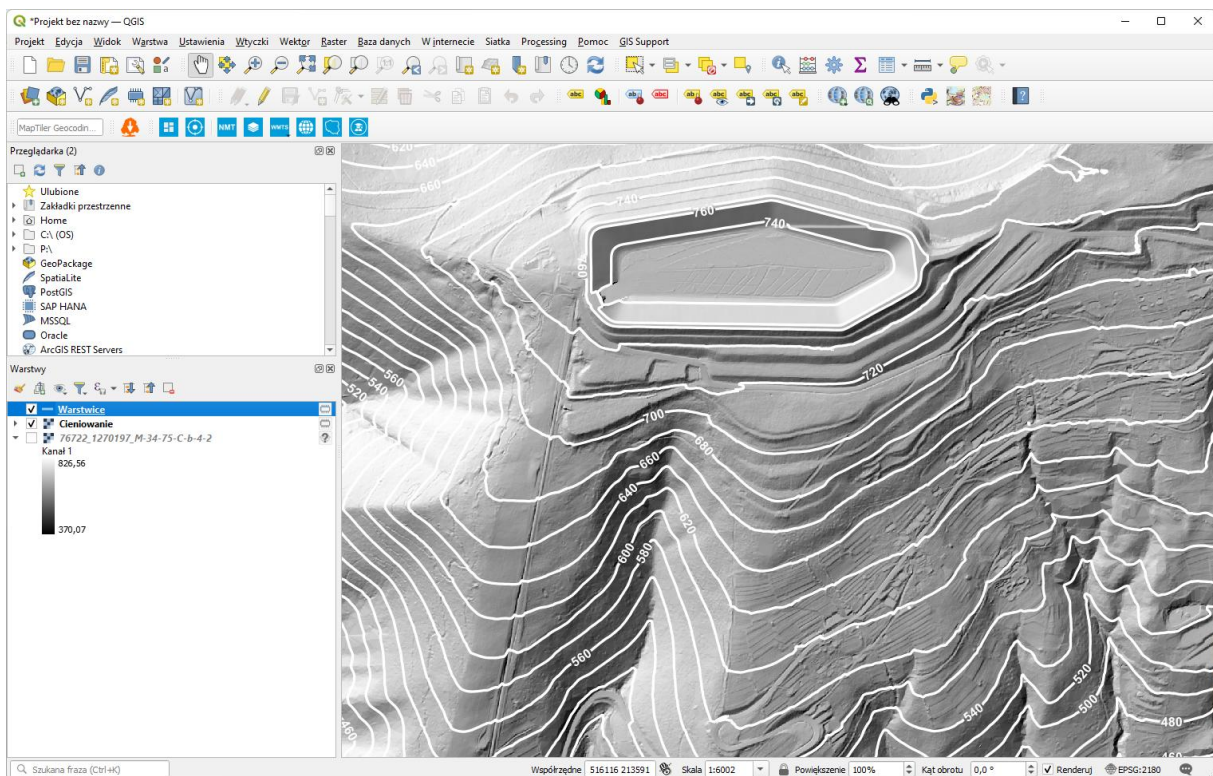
*Projekt bez nazwy — QGIS

Projekt Edycja Widok Warstwa Ustawienia Wtyczki Wektor Raster Baza danych W internecie Siatka Processing Pomoc GIS Support

MapTiler Geocodin...

NMT

Przeglądarka (2)

Ulubione
Zakładki przestrzenne
Home
C:\ (OS)
P:\
GeoPackage
SpatiaLite
PostGIS
SAP HANA
MSSQL
Oracle
ArcGIS REST Servers

Warstwy

Warstwice
Cieniowanie
76722_1270197_M-34-75-C-b-4-2
Kanał 1
826,56
370,07

620
640
660
740
760
740
760
720
700
680
660
640
620
600
580
560
540
520
560
540
520
500
480
460
460

Szukana fraza (Ctrl+K)

Współrzędne 516116 213591 Skala 1:6002 Powiększenie 100% Kąt obrotu 0,0 ° Renderuj EPSG:2180